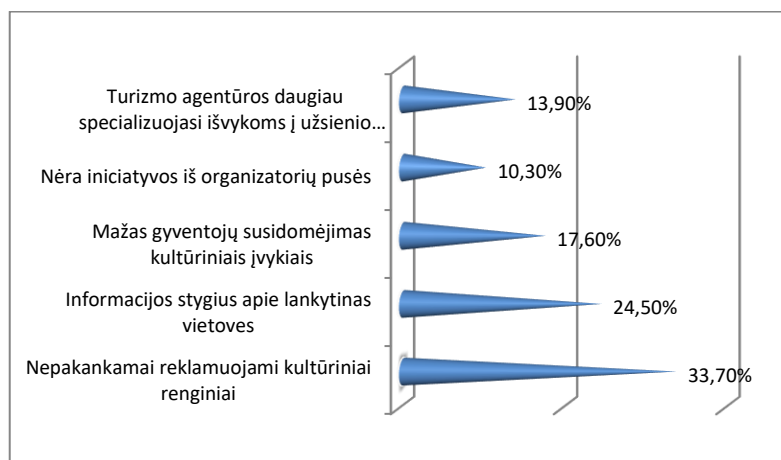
Turizmo agentūros daugiau specializuojasi išvykoms į užsienio…
13,90%

Nėra iniciatyvos iš organizatorių pusės
10,30%

Mažas gyventojų susidomėjimas kultūriniais įvykiais
17,60%

Informacijos stygius apie lankytinas vietoves
24,50%

Nepakankamai reklamuojami kultūriniai renginiai
33,70%